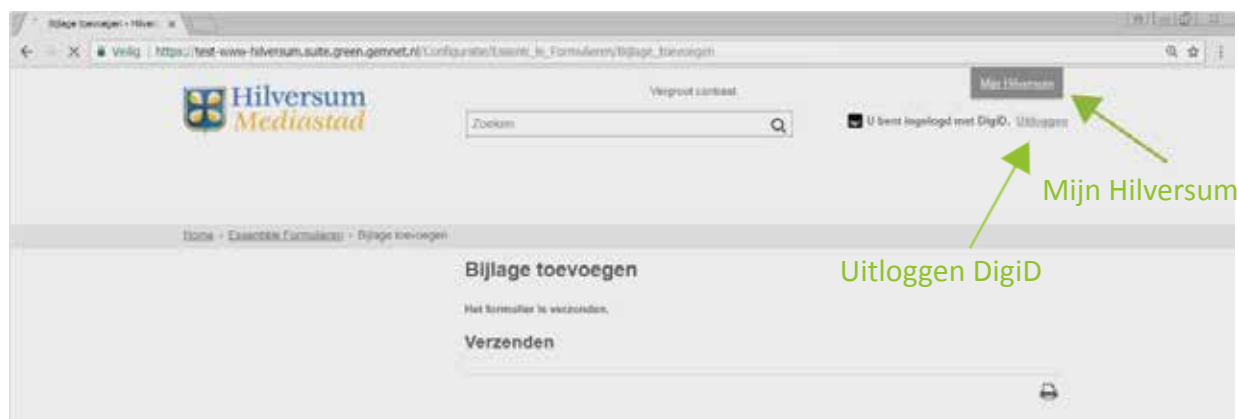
Bijlage toevoegen - Hilve ×

Veilig | https://test-www-hilversum.suite.green.gemnet.nl/Configuratie/Esuite_in_Formulieren/Bijlage_toevoegen

Hilversum Mediastad

Vergroot contrast

Zoeken

Mijn Hilversum

U bent ingelogd met DigiD. Uitloggen

Mijn Hilversum

Home › Essentiële Formulieren › Bijlage toevoegen

Uitloggen DigiD

Bijlage toevoegen

Het formulier is verzonden.

Verzenden